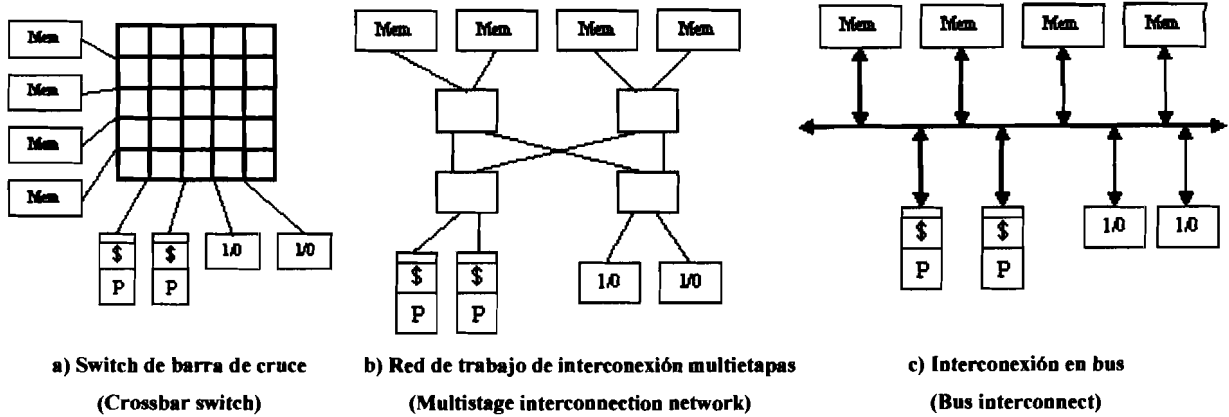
Mem
Mem
Mem
Mem
\$
P
\$
P
I/O
I/O

a) Switch de barra de cruce
(Crossbar switch)

Mem
Mem
Mem
Mem
\$
P
\$
P
I/O
I/O

b) Red de trabajo de interconexión multietapas
(Multistage interconnection network)

Mem
Mem
Mem
Mem
\$
P
\$
P
I/O
I/O

c) Interconexión en bus
(Bus interconnect)